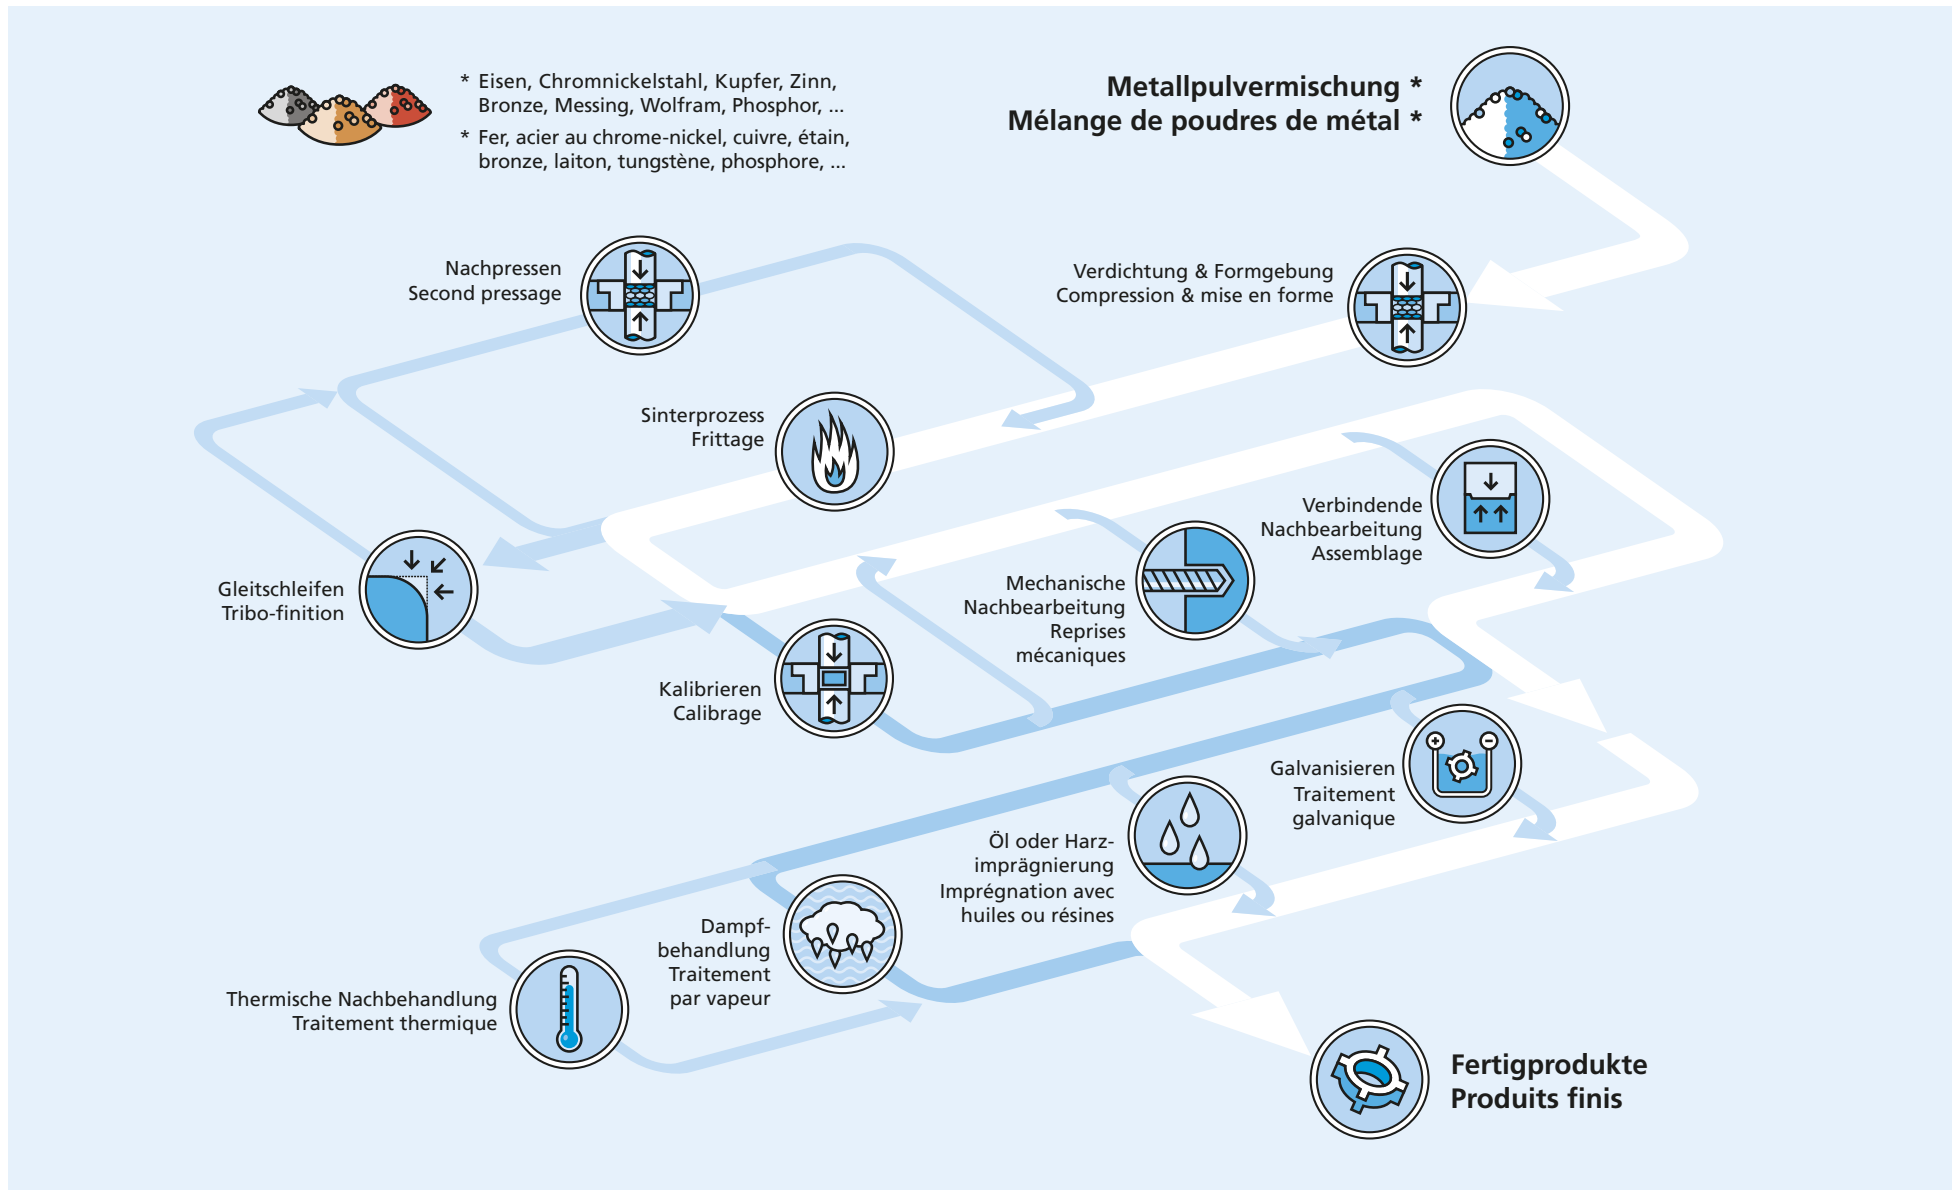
* Eisen, Chromnickelstahl, Kupfer, Zinn, Bronze, Messing, Wolfram, Phosphor, ...

* Fer, acier au chrome-nickel, cuivre, étain, bronze, laiton, tungstène, phosphore, ...

Metallpulvermischung *
Mélange de poudres de métal *

Nachpressen
Second pressage

Verdichtung & Formgebung
Compression & mise en forme

Sinterprozess
Frittage

Verbindende Nachbearbeitung
Assemblage

Mechanische Nachbearbeitung
Reprises mécaniques

Gleitschleifen
Tribo-finition

Kalibrieren
Calibrage

Galvanisieren
Traitement galvanique

Öl oder Harzimprägnierung
Imprégnation avec huiles ou résines

Dampfbehandlung
Traitement par vapeur

Thermische Nachbehandlung
Traitement thermique

Fertigprodukte
Produits finis